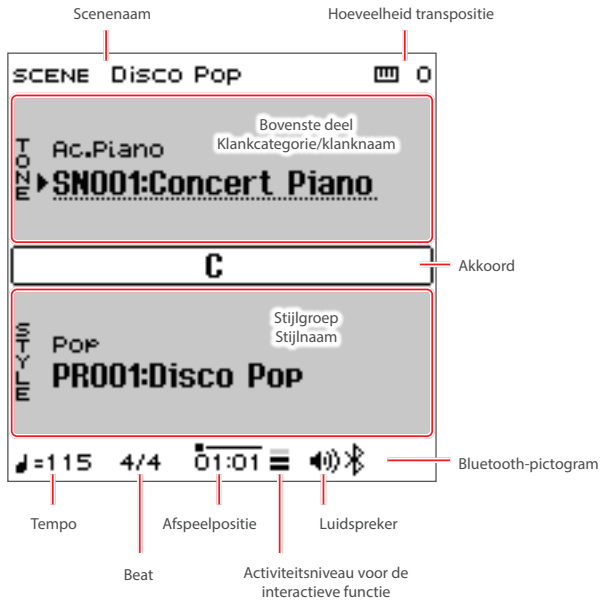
Scenenaam

Hoeveelheid transpositie

SCENE Disco Pop

0

TONE

Ac.Piano

Bovenste deel
Klankcategorie/klanknaam

SN001:Concert Piano

C

Akkoord

STYLE

Pop

Stijlgroep
Stijlnaam

PR001:Disco Pop

♩=115 4/4 01:01

Bluetooth-pictogram

Tempo

Afspeelpositie

Luidspreker

Beat

Activiteitsniveau voor de interactieve functie